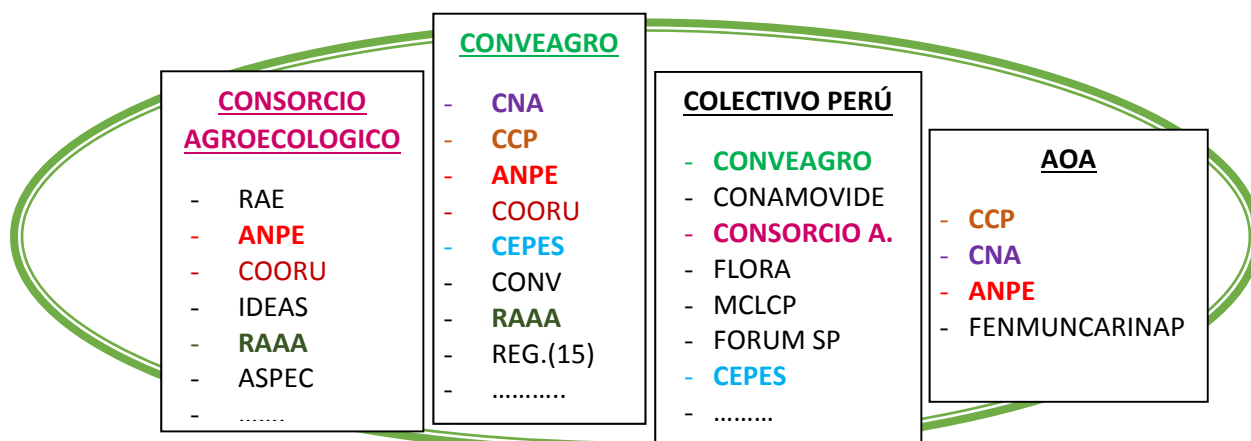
CONSORCIO AGROECOLOGICO

- RAE
- ANPE
- COORU
- IDEAS
- RAAA
- ASPEC
- .......

CONVEAGRO

- CNA
- CCP
- ANPE
- COORU
- CEPES
- CONV
- RAAA
- REG.(15)
- ...........

COLECTIVO PERÚ

- CONVEAGRO
- CONAMOVIDE
- CONSORCIO A.
- FLORA
- MCLCP
- FORUM SP
- CEPES
- .........

AOA

- CCP
- CNA
- ANPE
- FENMUNCARINAP